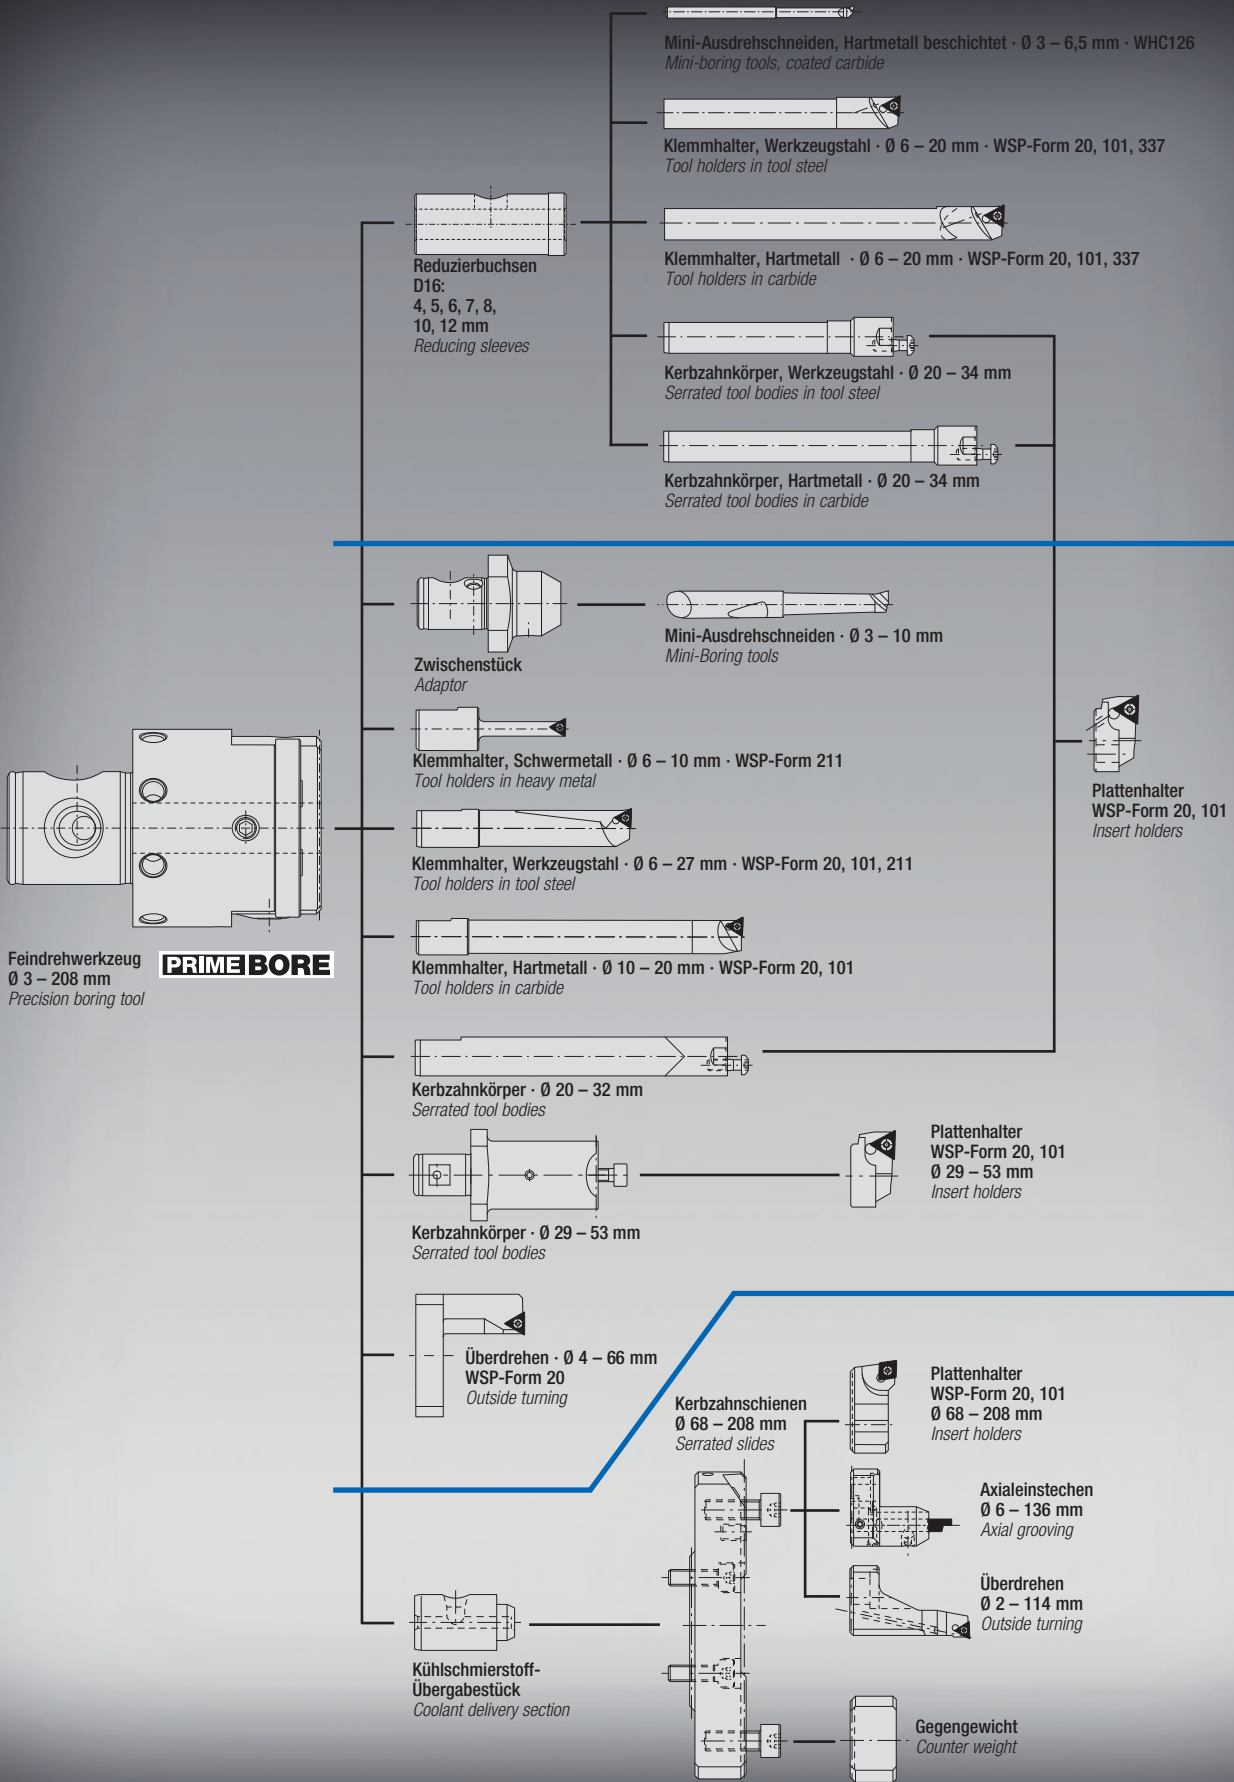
Mini-Ausdrehschneiden, Hartmetall beschichtet · Ø 3 – 6,5 mm · WHC126
Mini-boring tools, coated carbide

Klemmhalter, Werkzeugstahl · Ø 6 – 20 mm · WSP-Form 20, 101, 337
Tool holders in tool steel

Reduzierbuchsen D16: 4, 5, 6, 7, 8, 10, 12 mm
Reducing sleeves

Klemmhalter, Hartmetall · Ø 6 – 20 mm · WSP-Form 20, 101, 337
Tool holders in carbide

Kerbzahnkörper, Werkzeugstahl · Ø 20 – 34 mm
Serrated tool bodies in tool steel

Kerbzahnkörper, Hartmetall · Ø 20 – 34 mm
Serrated tool bodies in carbide

Mini-Ausdrehschneiden · Ø 3 – 10 mm
Mini-Boring tools

Zwischenstück
Adaptor

Klemmhalter, Schwermetall · Ø 6 – 10 mm · WSP-Form 211
Tool holders in heavy metal

Plattenhalter
WSP-Form 20, 101
Insert holders

Klemmhalter, Werkzeugstahl · Ø 6 – 27 mm · WSP-Form 20, 101, 211
Tool holders in tool steel

Feindrehwerkzeug
Ø 3 – 208 mm
Precision boring tool

PRIME BORE

Klemmhalter, Hartmetall · Ø 10 – 20 mm · WSP-Form 20, 101
Tool holders in carbide

Kerbzahnkörper · Ø 20 – 32 mm
Serrated tool bodies

Plattenhalter
WSP-Form 20, 101
Ø 29 – 53 mm
Insert holders

Kerbzahnkörper · Ø 29 – 53 mm
Serrated tool bodies

Überdrehen · Ø 4 – 66 mm
WSP-Form 20
Outside turning

Kerbzahnschienen
Ø 68 – 208 mm
Serrated slides

Plattenhalter
WSP-Form 20, 101
Ø 68 – 208 mm
Insert holders

Axialeinstechen
Ø 6 – 136 mm
Axial grooving

Überdrehen
Ø 2 – 114 mm
Outside turning

Kühlschmierstoff-Übergabestück
Coolant delivery section

Gegengewicht
Counter weight